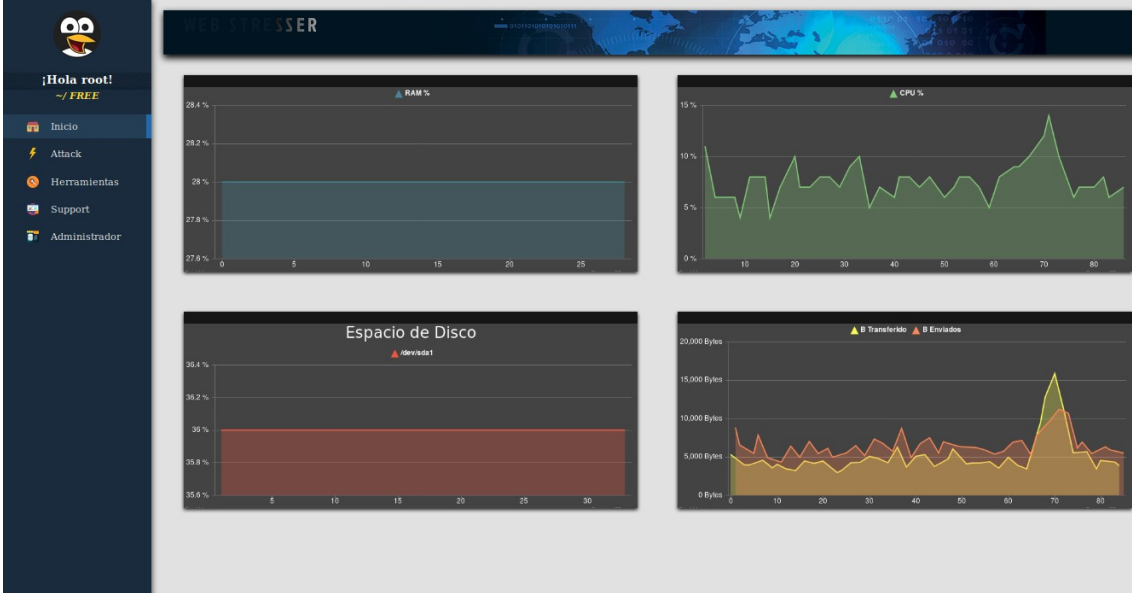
¡Hola root!
~/ FREE

Inicio
Attack
Herramientas
Support
Administrador

WEB STRESSER

RAM %
28.4 %
28.2 %
28 %
27.8 %
27.6 %
0 5 10 15 20 25

CPU %
15 %
10 %
5 %
0 %
10 20 30 40 50 60 70 80

Espacio de Disco
/dev/sda1
36.4 %
36.2 %
36 %
35.8 %
35.6 %
5 10 15 20 25 30

B Transferido B Enviados
20,000 Bytes
15,000 Bytes
10,000 Bytes
5,000 Bytes
0 Bytes
0 10 20 30 40 50 60 70 80